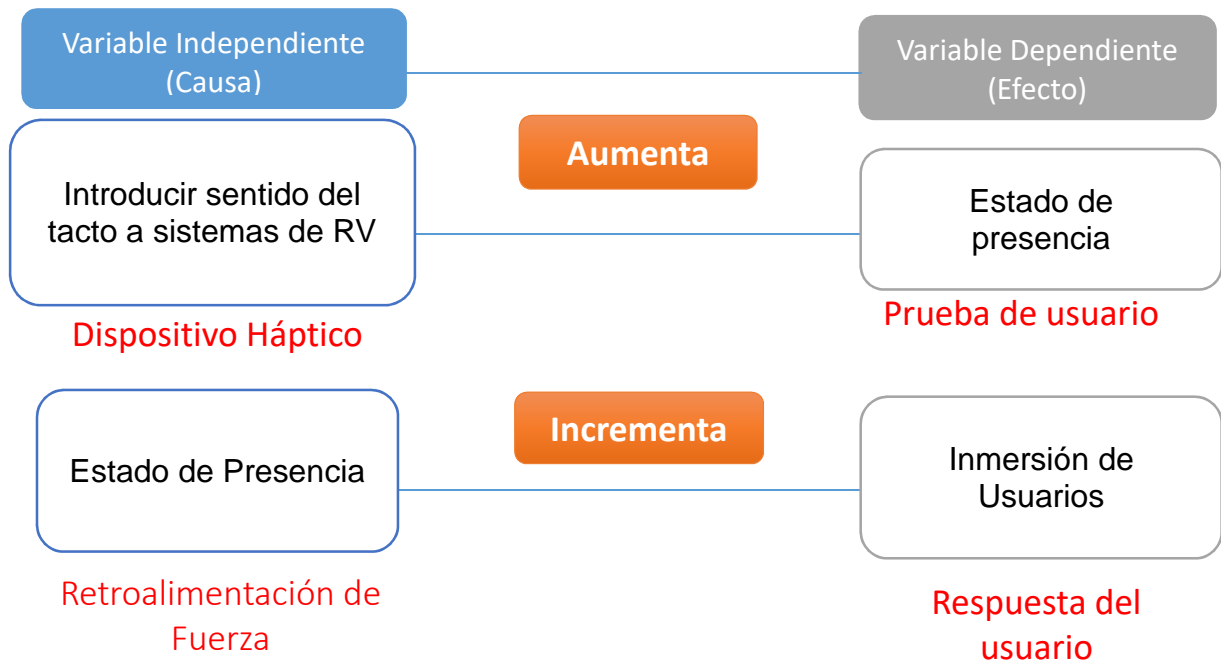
Variable Independiente (Causa)

Variable Dependiente (Efecto)

Aumenta

Introducir sentido del tacto a sistemas de RV

Estado de presencia

Dispositivo Háptico

Prueba de usuario

Incrementa

Estado de Presencia

Inmersión de Usuarios

Retroalimentación de Fuerza

Respuesta del usuario